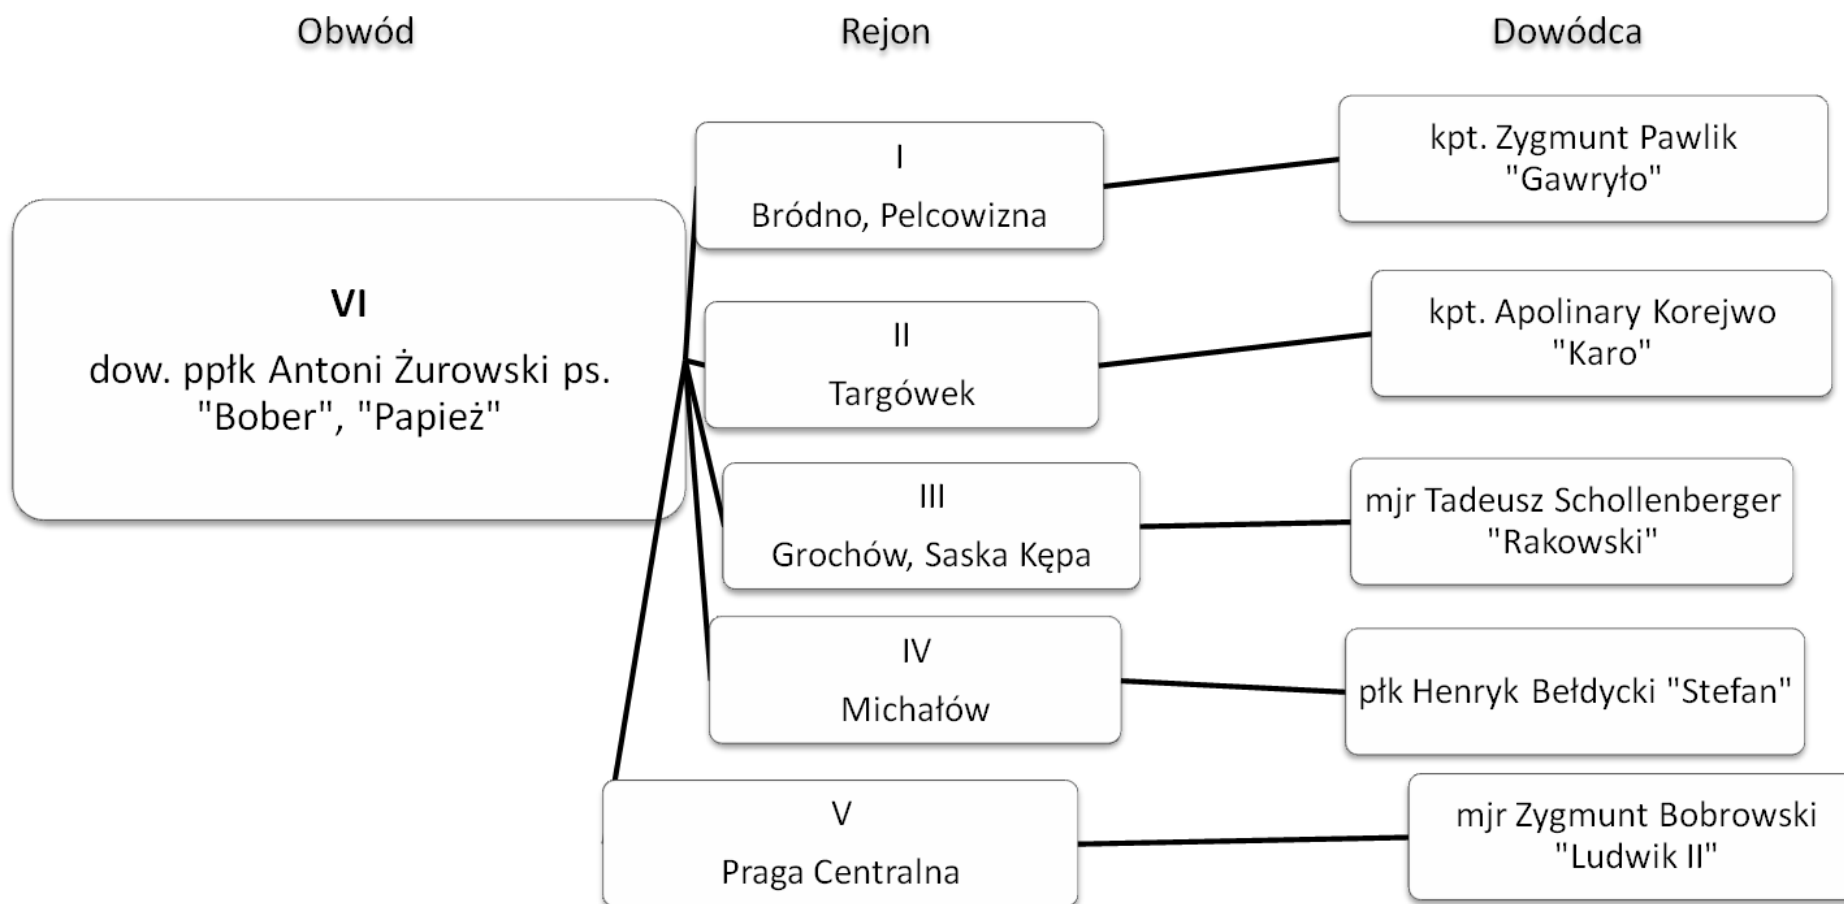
Obwód

Rejon

Dowódca

VI

dow. ppłk Antoni Żurowski ps. "Bober", "Papież"

I

Bródno, Pelcowizna

kpt. Zygmunt Pawlik "Gawryło"

II

Targówek

kpt. Apolinary Korejwo "Karo"

III

Grochów, Saska Kępa

mjr Tadeusz Schollenberger "Rakowski"

IV

Michałów

płk Henryk Bełdycki "Stefan"

V

Praga Centralna

mjr Zygmunt Bobrowski "Ludwik II"